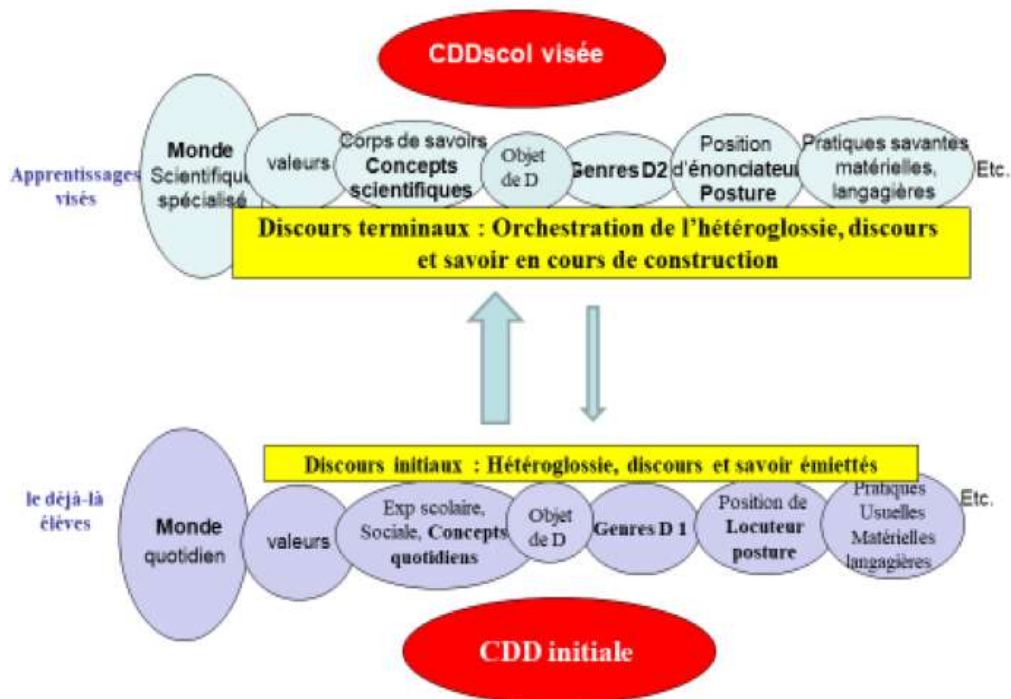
CDDscol visée

Apprentissages visés

Monde Scientifique spécialisé

valeurs

Corps de savoirs Concepts scientifiques

Objet de D

Genres D2

Position d'énonciateur Posture

Pratiques savantes matérielles, langagières

Etc.

Discours terminaux : Orchestration de l'hétéroglossie, discours et savoir en cours de construction

Discours initiaux : Hétéroglossie, discours et savoir émiettés

le déjà-là élèves

Monde quotidien

valeurs

Exp scolaire, Sociale, Concepts quotidiens

Objet de D

Genres D 1

Position de Locuteur posture

Pratiques Usuelles Matérielles langagières

Etc.

CDD initiale